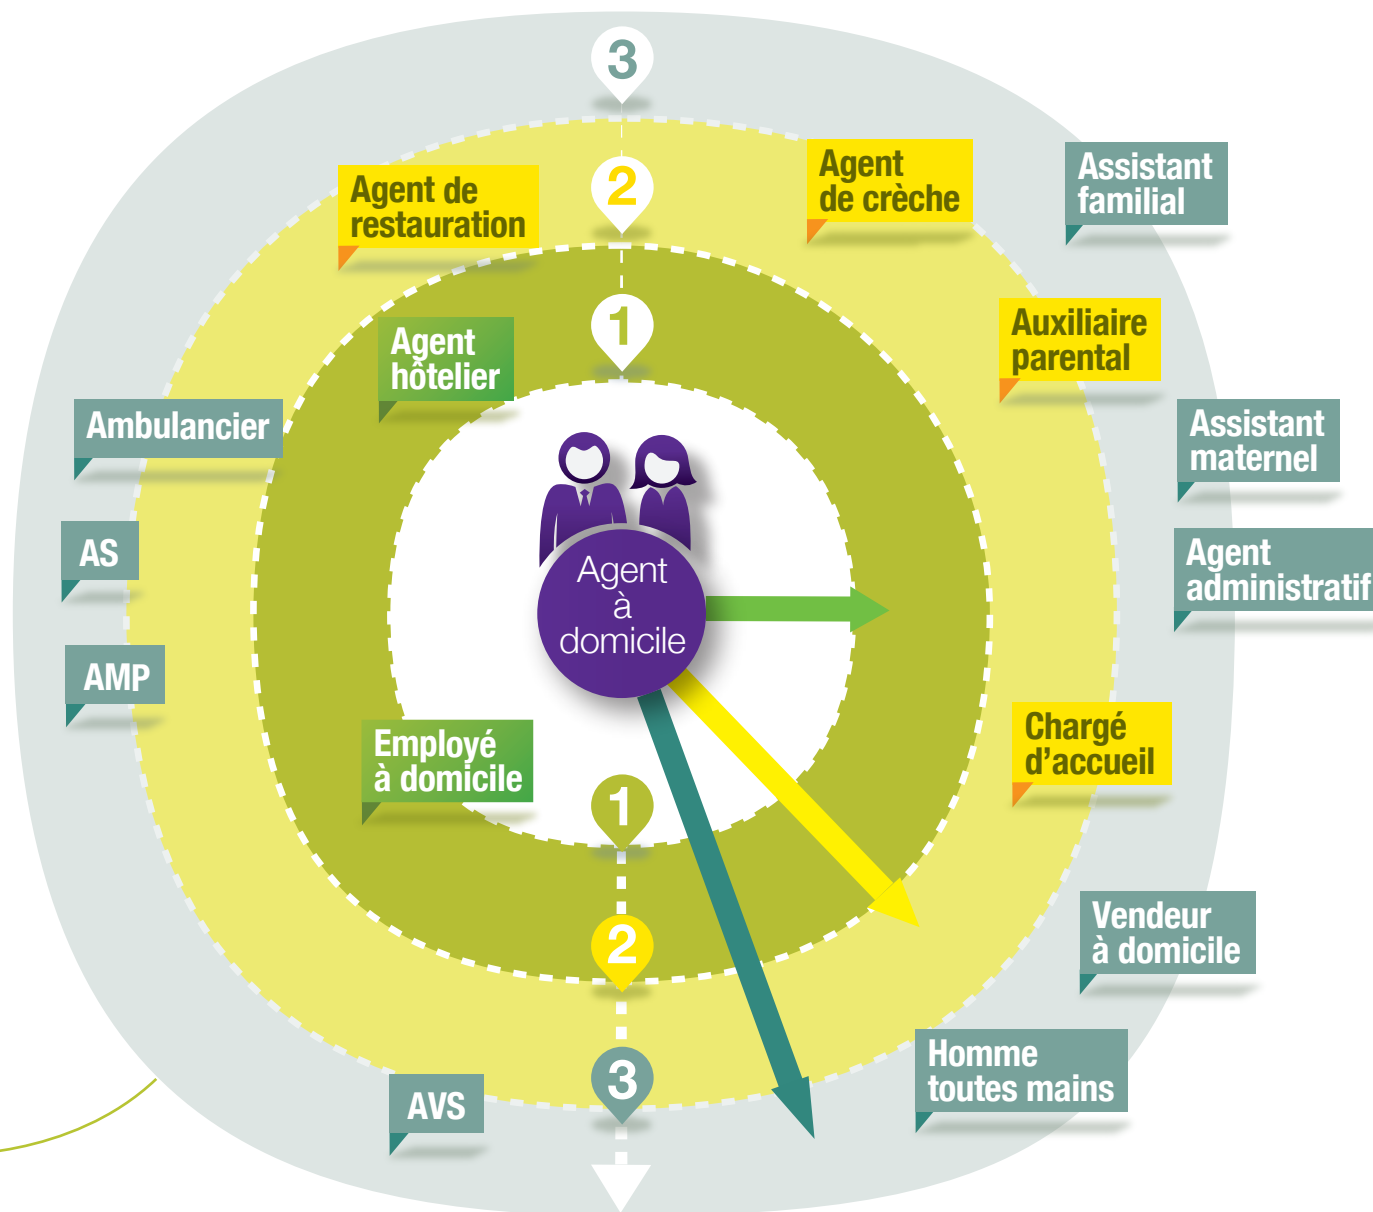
3

2

Agent de restauration

Agent de crèche

Assistant familial

1

Agent hôtelier

Auxiliaire parental

Ambulancier

Assistant maternel

AS

Agent à domicile

Agent administratif

AMP

Employé à domicile

Chargé d'accueil

1

2

Vendeur à domicile

3

Homme toutes mains

AVS